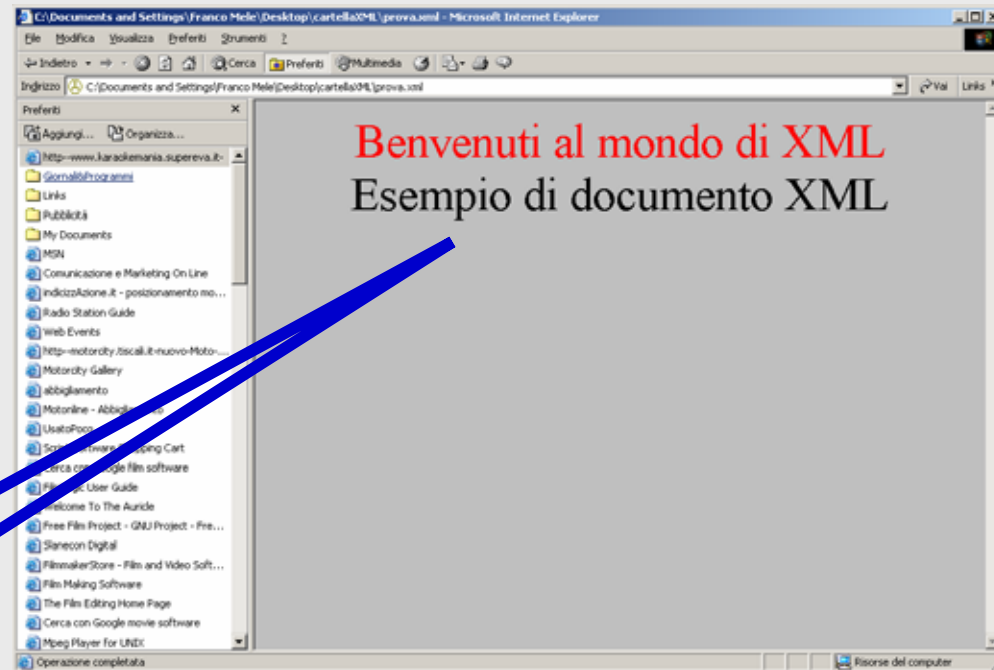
C:\Documents and Settings\Franco Mele\Desktop\cartellaXML\prova.xml - Microsoft Internet Explorer

File Modifica Visualizza Preferiti Strumenti ?

Indietro Cerca Preferiti Multimedia

Indirizzo C:\Documents and Settings\Franco Mele\Desktop\cartellaXML\prova.xml Vai Links

Preferiti ×

Aggiungi... Organizza...

http--www.karaokemania.supereva.it-
GiornaliðProgrammi
Links
Pubblicità
My Documents
MSN
Comunicazione e Marketing On Line
indicizzAzione.it - posizionamento mo...
Radio Station Guide
Web Events
http--motorcity.tiscali.it-nuovo-Moto-...
Motorcity Gallery
abbigliamento
Motonline - Abbigl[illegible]
UsatoPoro
Sc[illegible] Cart
Cerca c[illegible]gle film software
Fil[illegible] User Guide
Welcome To The Auricle
Free Film Project - GNU Project - Fre...
Slanecon Digital
FilmmakerStore - Film and Video Soft...
Film Making Software
The Film Editing Home Page
Cerca con Google movie software
Mpeg Player for UNIX

Benvenuti al mondo di XML
Esempio di documento XML

Operazione completata
Risorse del computer